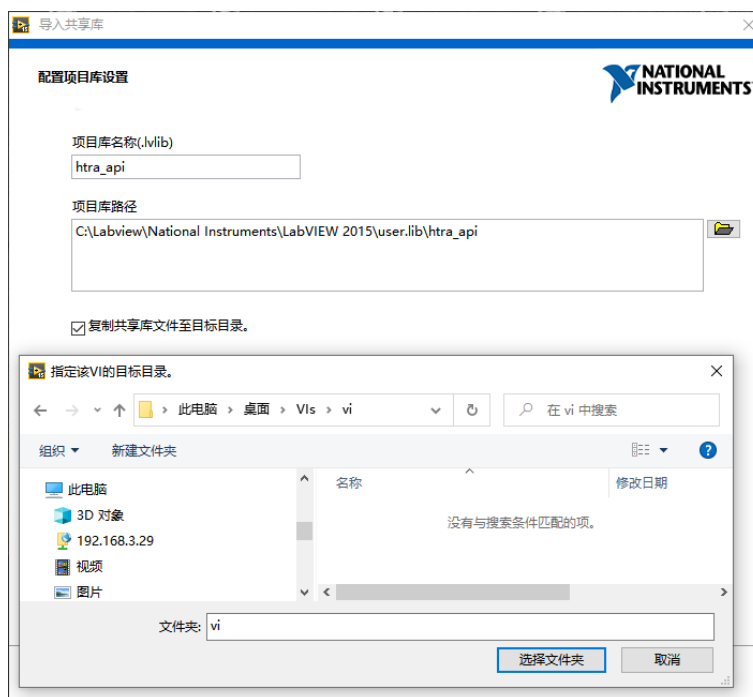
导入共享库

配置项目库设置

NATIONAL INSTRUMENTS

项目库名称(.lvlib)
htra_api

项目库路径
C:\Labview\National Instruments\LabVIEW 2015\user.lib\htra_api

复制共享库文件至目标目录。

指定该VI的目标目录。

此电脑 › 桌面 › VIs › vi

在 vi 中搜索

组织 ▾ 新建文件夹

此电脑
3D 对象
192.168.3.29
视频
图片

名称
修改日期
没有与搜索条件匹配的项。

文件夹: vi

选择文件夹
取消